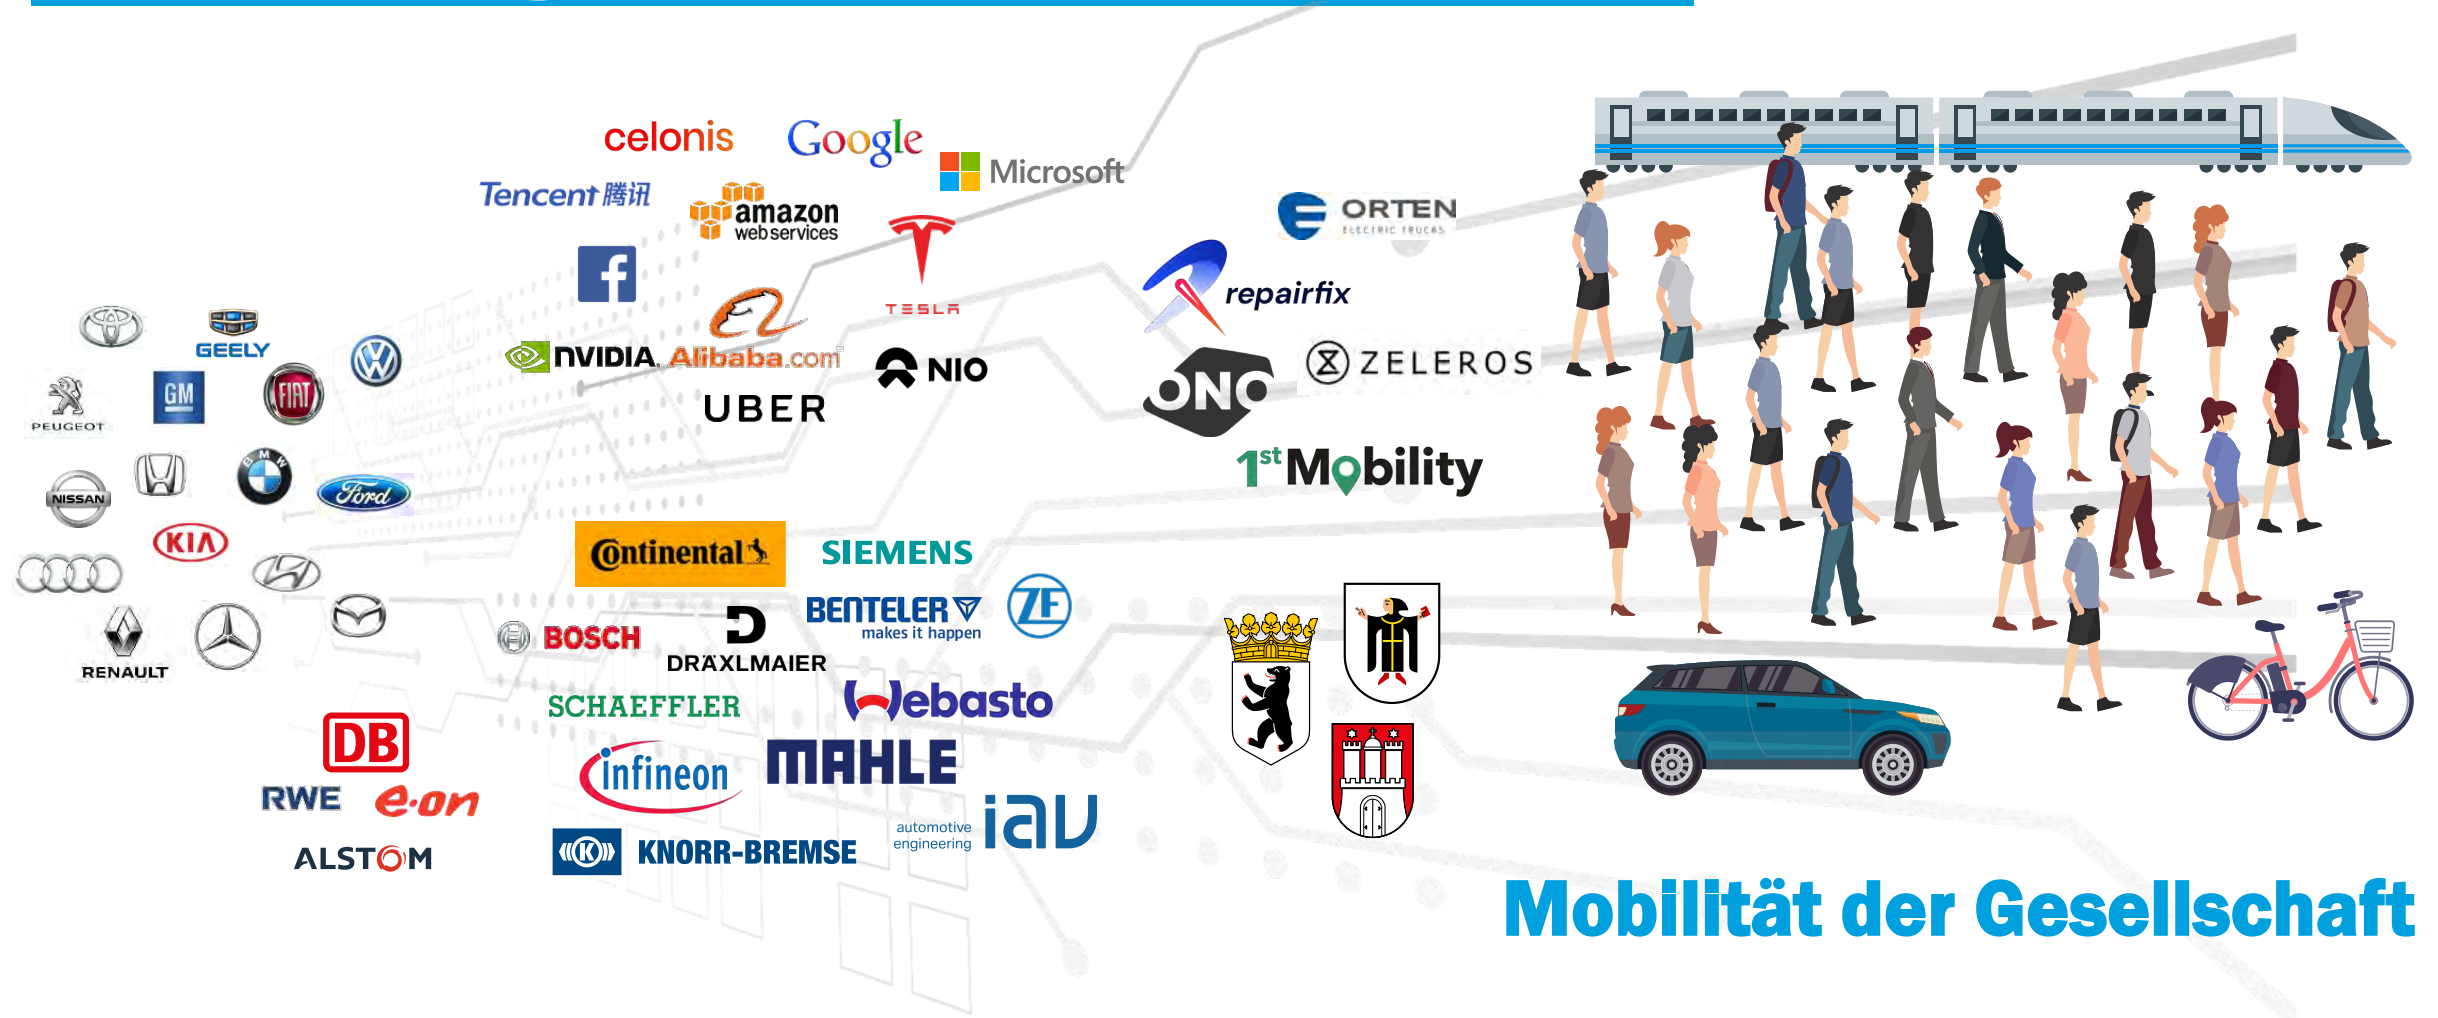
celonis
Google
Microsoft
Tencent 腾讯
amazon web services
TESLA
NVIDIA
Alibaba.com
NIO
UBER
ORTEN ELECTRIC TRUCKS
repairfix
ONO
ZELEROS
1st Mobility
GEELY
GM
FIAT
PEUGEOT
NISSAN
BMW
Ford
KIA
RENAULT
Continental
SIEMENS
BENTELER makes it happen
ZF
BOSCH
DRÄXLMAIER
SCHAEFFLER
Webasto
infineon
MAHLE
automotive engineering
iav
KNORR-BREMSE
DB
RWE
e.on
ALSTOM
Mobilität der Gesellschaft